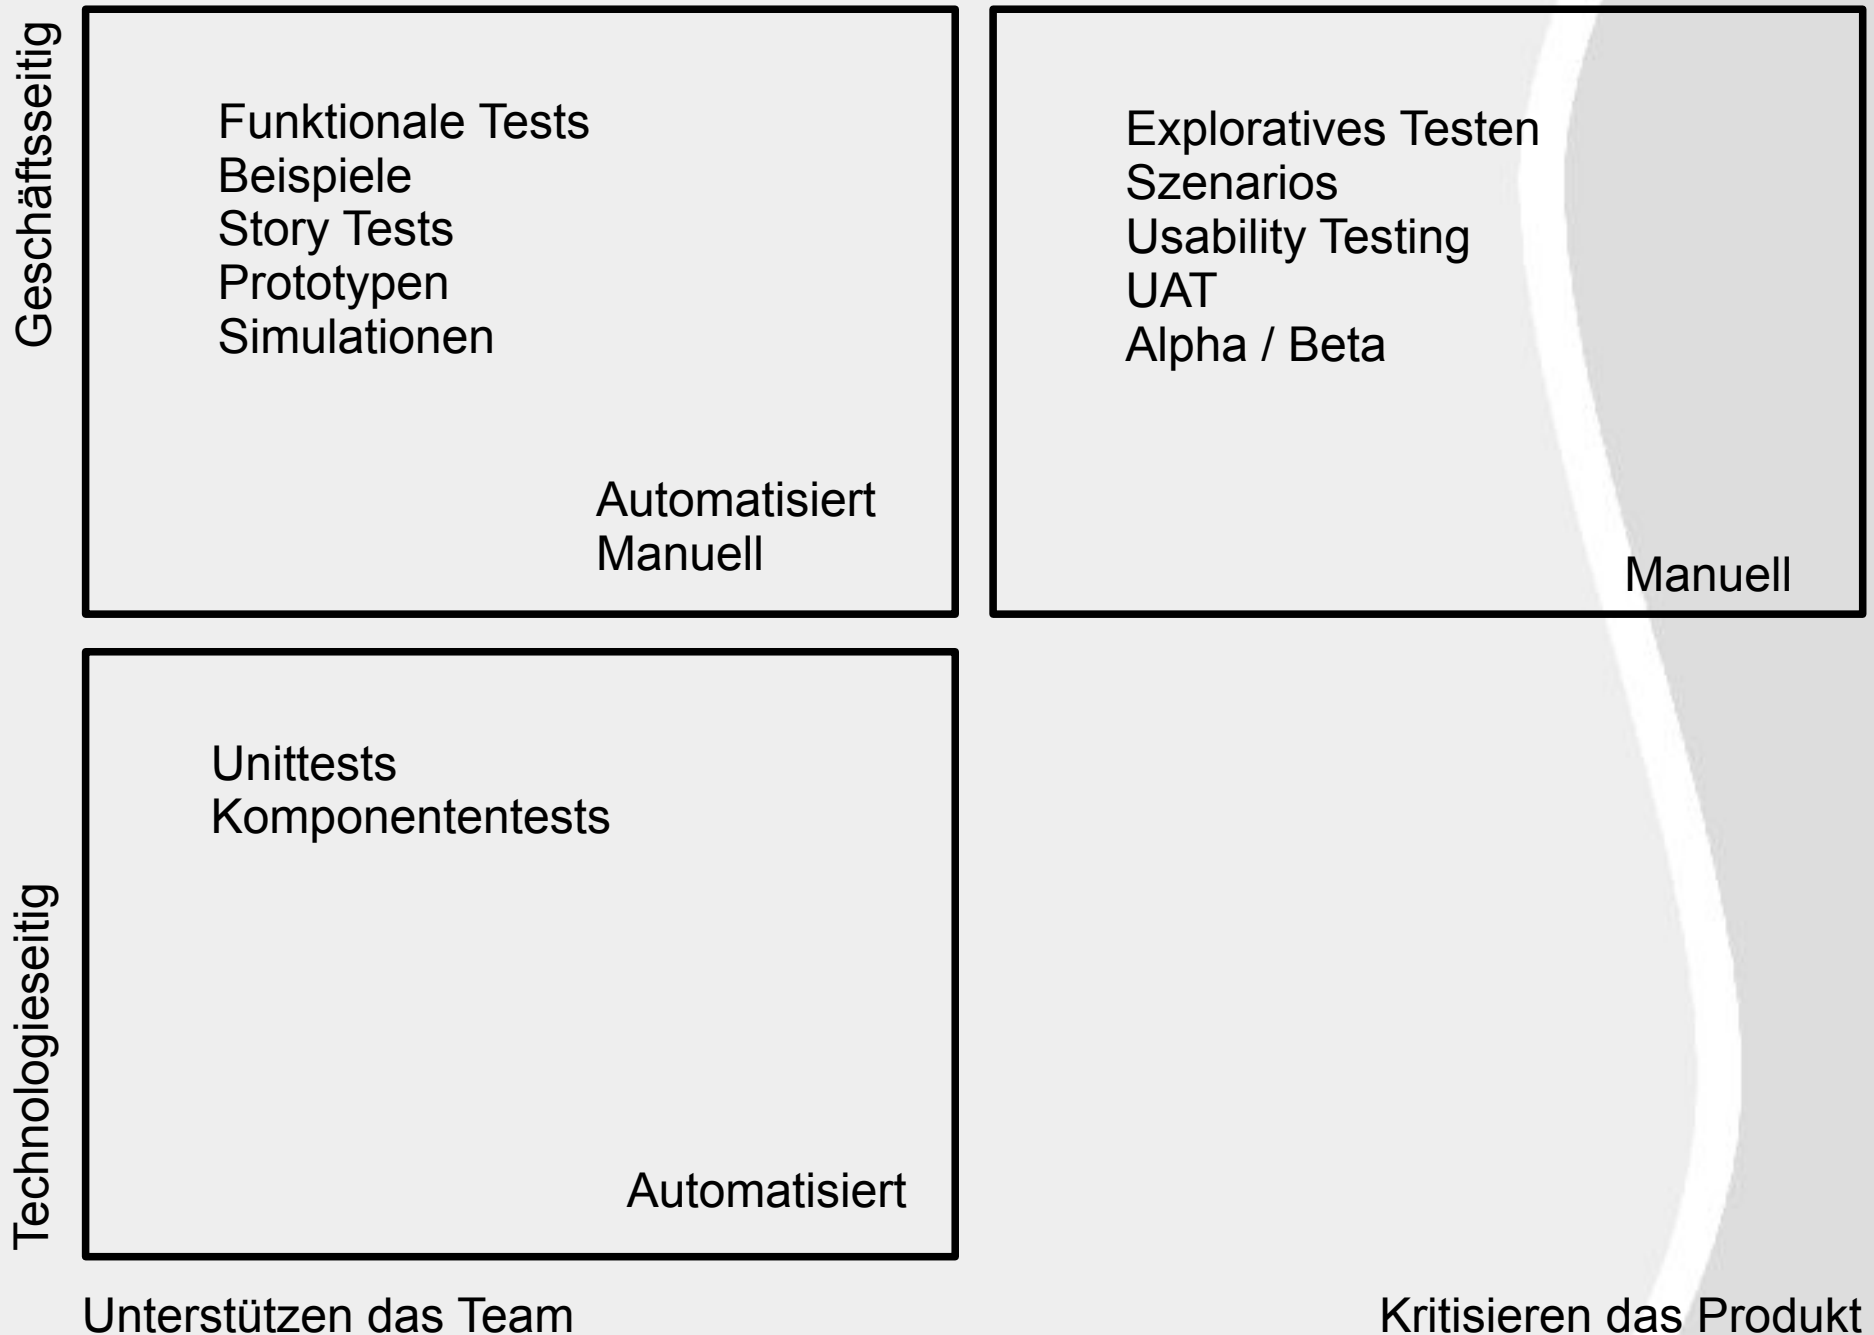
Geschäftsseitig

Funktionale Tests
Beispiele
Story Tests
Prototypen
Simulationen

Automatisiert
Manuell

Explorativen Testen
Szenarios
Usability Testing
UAT
Alpha / Beta

Manuell

Technologieseitig

Unittests
Komponententests

Automatisiert

Unterstützen das Team

Kritisieren das Produkt